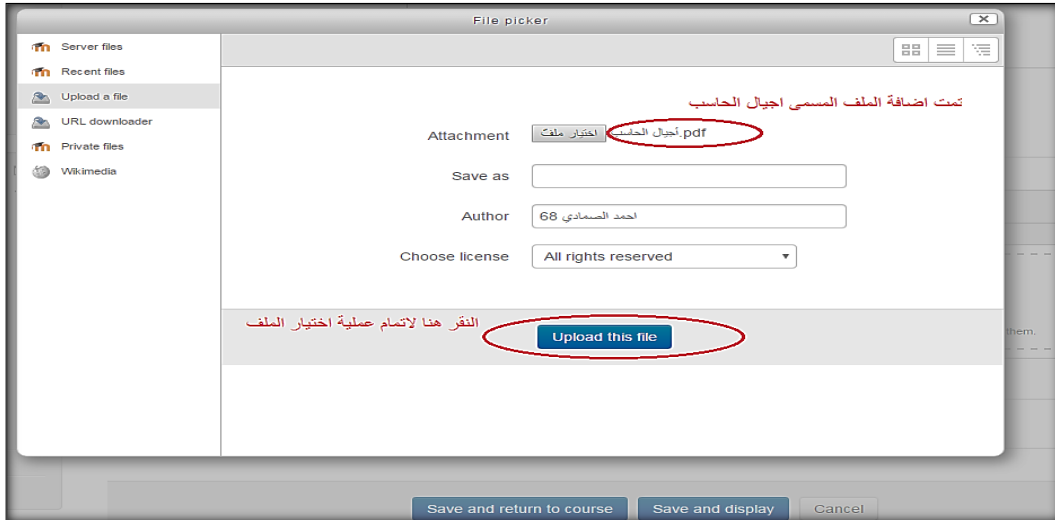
File picker

Server files
Recent files
Upload a file
URL downloader
Private files
Wikimedia

تمت اضافة الملف المسمى اجيال الحاسب

Attachment اختيار ملف أجيال الحاسب.pdf

Save as

Author احمد الصمادي 68

Choose license All rights reserved

النقر هنا لاتمام عملية اختيار الملف

Upload this file

them.

Save and return to course Save and display Cancel